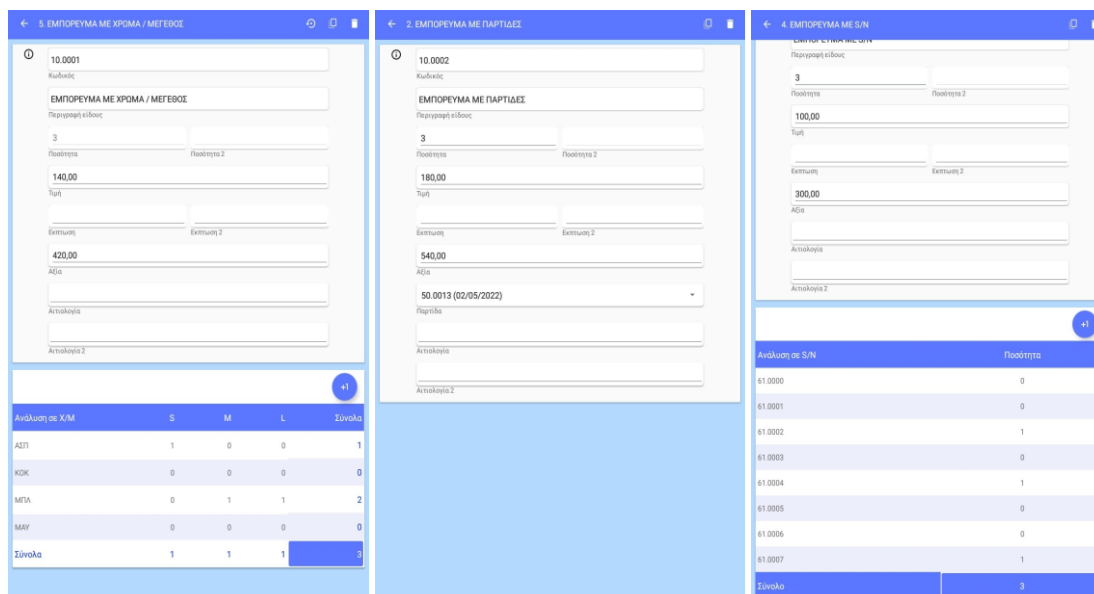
← 5. ΕΜΠΟΡΕΥΜΑ ΜΕ ΧΡΩΜΑ / ΜΕΓΕΘΟΣ

10.0001
Κωδικός

ΕΜΠΟΡΕΥΜΑ ΜΕ ΧΡΩΜΑ / ΜΕΓΕΘΟΣ
Περιγραφή είδους

3
Ποσότητα

Ποσότητα 2

140,00
Τιμή

Έκπτωση

Έκπτωση 2

420,00
Αξία

Αιτιολογία

Αιτιολογία 2

+1

| Ανάλυση σε Χ/Μ | S | M | L | Σύνολα |
|---|---|---|---|---|
| ΑΣΠ | 1 | 0 | 0 | 1 |
| ΚΟΚ | 0 | 0 | 0 | 0 |
| ΜΠΛ | 0 | 1 | 1 | 2 |
| ΜΑΥ | 0 | 0 | 0 | 0 |
| Σύνολα | 1 | 1 | 1 | 3 |

← 2. ΕΜΠΟΡΕΥΜΑ ΜΕ ΠΑΡΤΙΔΕΣ

10.0002
Κωδικός

ΕΜΠΟΡΕΥΜΑ ΜΕ ΠΑΡΤΙΔΕΣ
Περιγραφή είδους

3
Ποσότητα

Ποσότητα 2

180,00
Τιμή

Έκπτωση

Έκπτωση 2

540,00
Αξία

50.0013 (02/05/2022)
Παρτίδα

Αιτιολογία

Αιτιολογία 2

← 4. ΕΜΠΟΡΕΥΜΑ ΜΕ S/N

Περιγραφή είδους

3
Ποσότητα

Ποσότητα 2

100,00
Τιμή

Έκπτωση

Έκπτωση 2

300,00
Αξία

Αιτιολογία

Αιτιολογία 2

+1

| Ανάλυση σε S/N | Ποσότητα |
|---|---|
| 61.0000 | 0 |
| 61.0001 | 0 |
| 61.0002 | 1 |
| 61.0003 | 0 |
| 61.0004 | 1 |
| 61.0005 | 0 |
| 61.0006 | 0 |
| 61.0007 | 1 |
| Σύνολο | 3 |